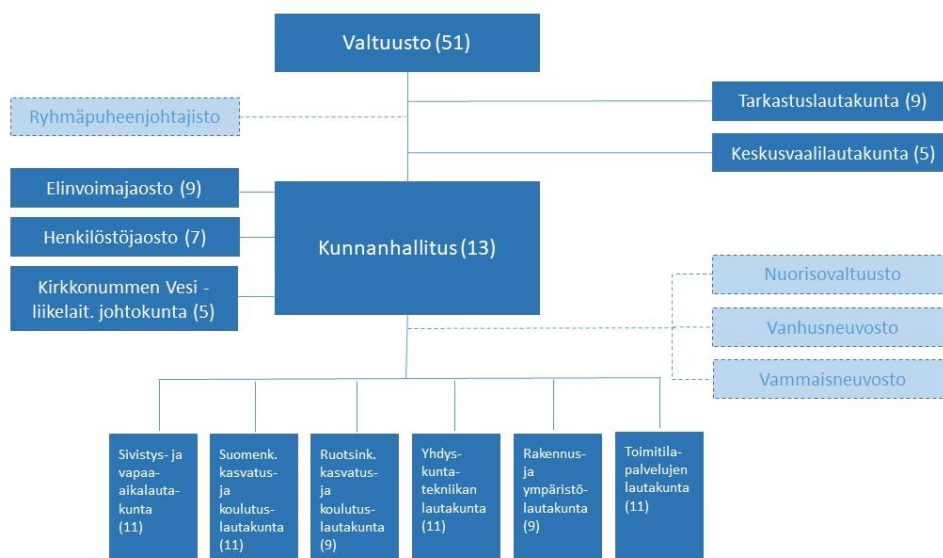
Valtuusto (51)

Ryhmäpuheenjohtajisto

Tarkastuslautakunta (9)

Keskusvaalilautakunta (5)

Elinvoimajaosto (9)

Henkilöstöjaosto (7)

Kirkkonummen Vesi -liikelait. johtokunta (5)

Kunnanhallitus (13)

Nuorisovaltuusto

Vanhusneuvosto

Vammaisneuvosto

Sivistys- ja vapaa-aikalautakunta (11)

Suomenk. kasvatus- ja koulutuslautakunta (11)

Ruotsink. kasvatus- ja koulutuslautakunta (9)

Yhdyskuntatekniikan lautakunta (11)

Rakennus- ja ympäristölautakunta (9)

Toimitilapalvelujen lautakunta (11)